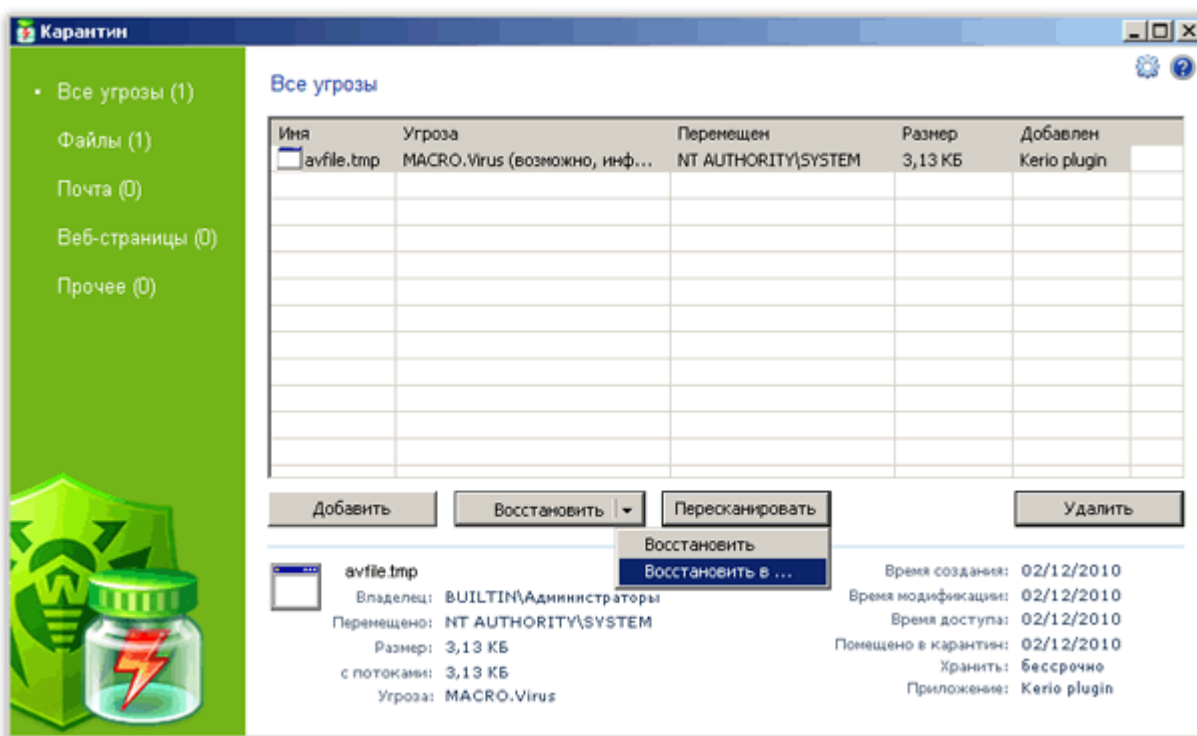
Карантин

• Все угрозы (1)
Файлы (1)
Почта (0)
Веб-страницы (0)
Прочее (0)

Все угрозы

| Имя | Угроза | Перемещен | Размер | Добавлен |
|---|---|---|---|---|
| avfile.tmp | MACRO.Virus (возможно, инф... | NT AUTHORITY\SYSTEM | 3,13 КБ | Kerio plugin |

Добавить
Восстановить
Пересканировать
Удалить

Восстановить
Восстановить в ...

avfile.tmp
Владелец: BUILTIN\Администраторы
Перемещено: NT AUTHORITY\SYSTEM
Размер: 3,13 КБ
с потоками: 3,13 КБ
Угроза: MACRO.Virus

Время создания: 02/12/2010
Время модификации: 02/12/2010
Время доступа: 02/12/2010
Помещено в карантин: 02/12/2010
Хранить: бессрочно
Приложение: Kerio plugin